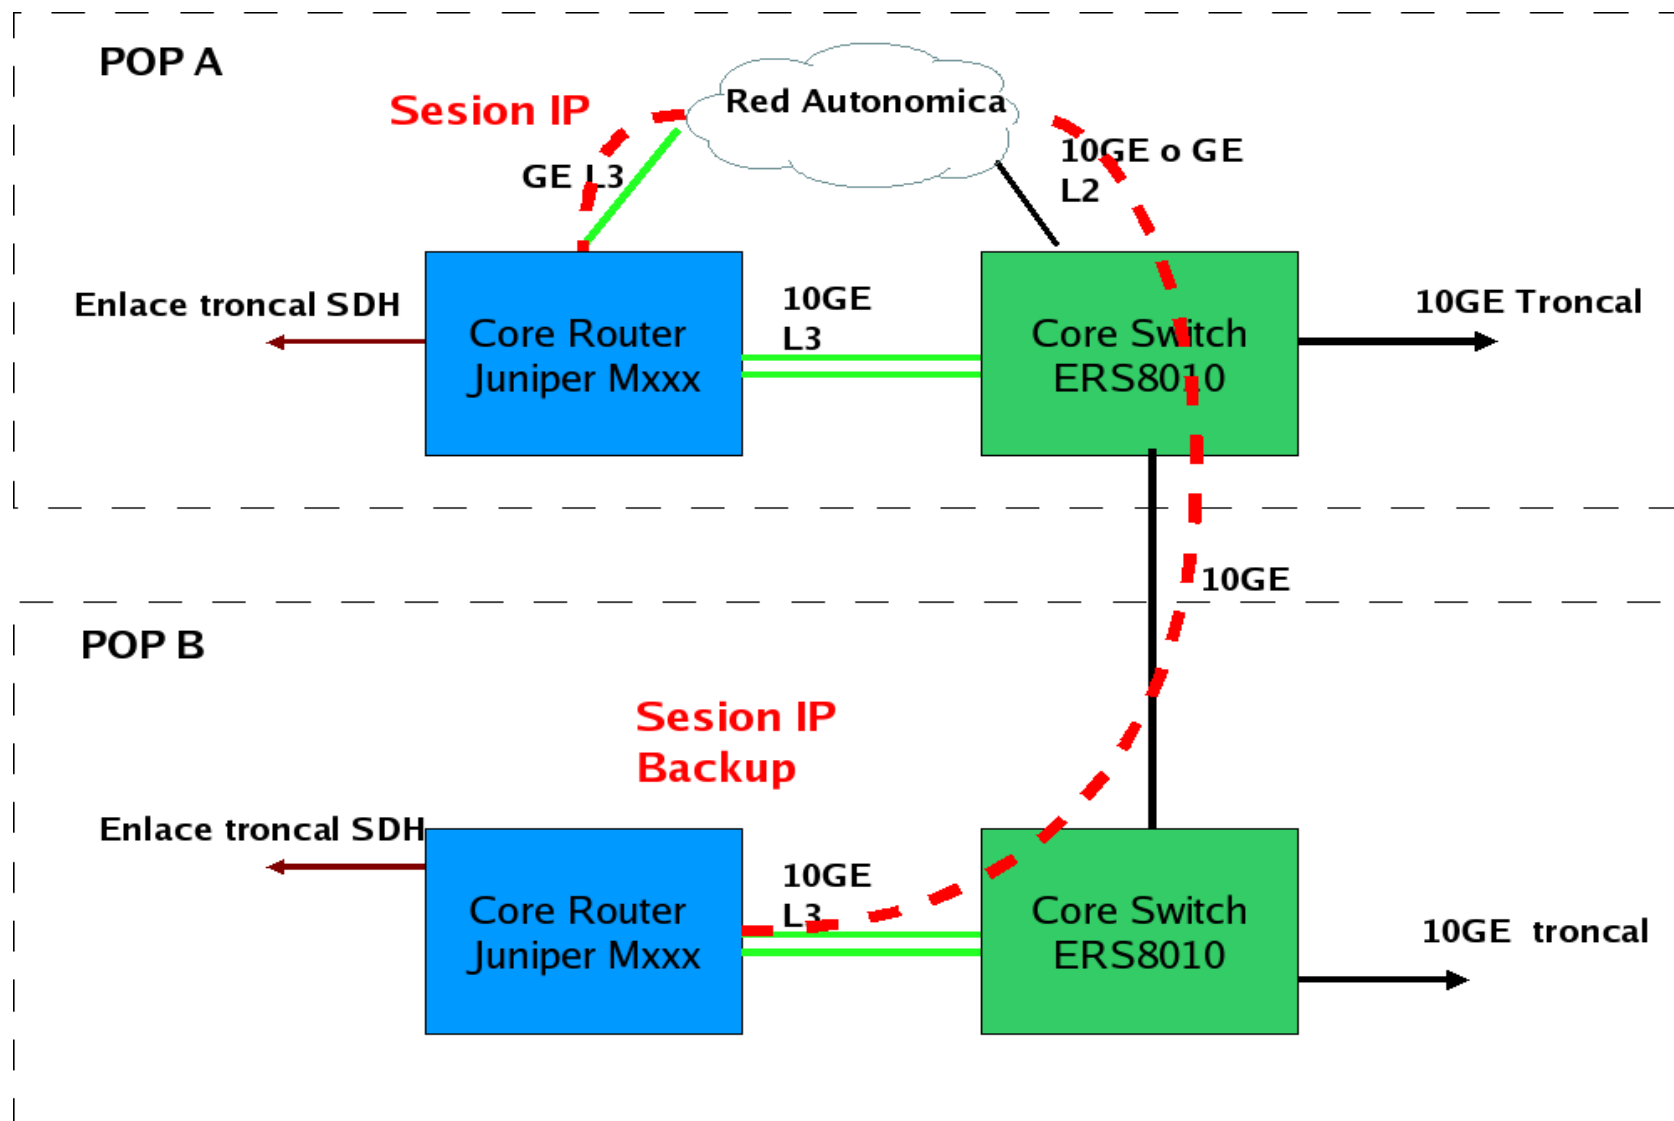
POP A

Sesion IP

Red Autonomica

GE L3

10GE o GE
L2

Enlace troncal SDH

Core Router
Juniper Mxxx

10GE
L3

Core Switch
ERS8010

10GE Troncal

10GE

POP B

Sesion IP
Backup

Enlace troncal SDH

Core Router
Juniper Mxxx

10GE
L3

Core Switch
ERS8010

10GE troncal